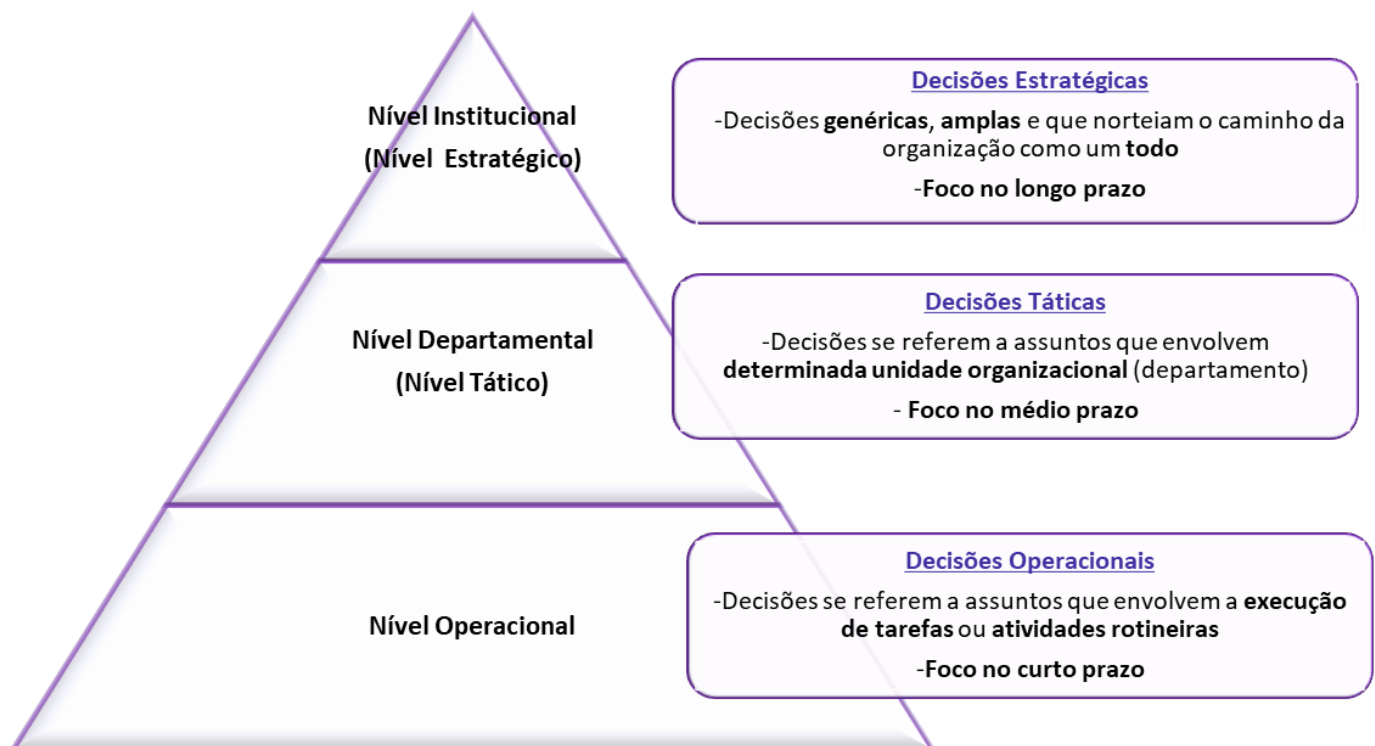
Nível Institucional
(Nível Estratégico)

Decisões Estratégicas

-Decisões genéricas, amplas e que norteiam o caminho da organização como um todo

-Foco no longo prazo

Nível Departamental
(Nível Tático)

Decisões Táticas

-Decisões se referem a assuntos que envolvem determinada unidade organizacional (departamento)

- Foco no médio prazo

Nível Operacional

Decisões Operacionais

-Decisões se referem a assuntos que envolvem a execução de tarefas ou atividades rotineiras

-Foco no curto prazo